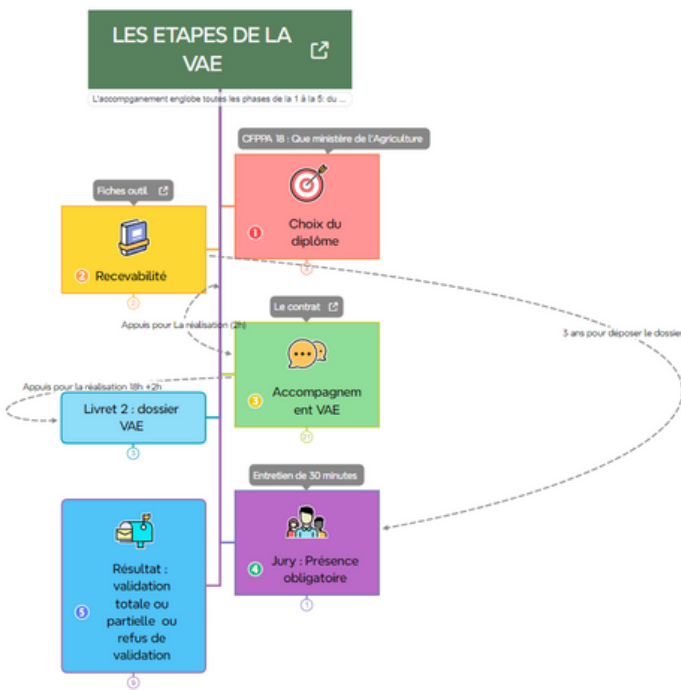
LES ETAPES DE LA VAE

L'accompagnement englobe toutes les phases de la 1 à la 5: du ...

CFPPA 18 : Que ministère de l'Agriculture

1 Choix du diplôme

Fiches outil

2 Recevabilité

Appuis pour La réalisation (2h)

3 ans pour déposer le dossier

Le contrat

3 Accompagnement VAE

Appuis pour la réalisation 18h +2h

Livret 2 : dossier VAE

Entretien de 30 minutes

4 Jury : Présence obligatoire

5 Résultat : validation totale ou partielle ou refus de validation